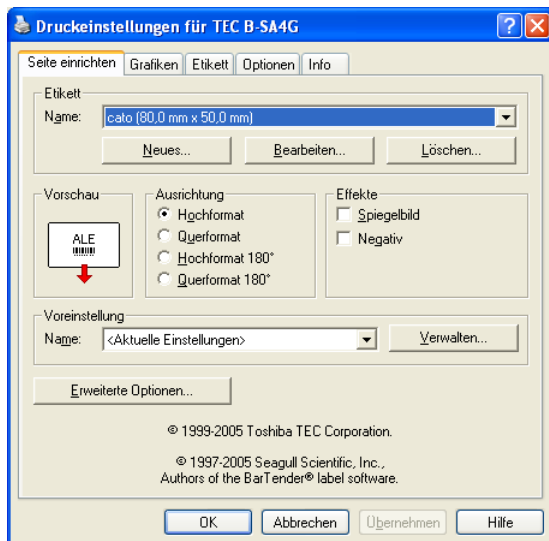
Druckeinstellungen für TEC B-SA4G

?

Seite einrichten | Grafiken | Etikett | Optionen | Info

Etikett
Name: cato (80,0 mm x 50,0 mm)

Neues...
Bearbeiten...
Löschen...

Vorschau
ALE

Ausrichtung
Hochformat
Querformat
Hochformat 180°
Querformat 180°

Effekte
Spiegelbild
Negativ

Voreinstellung
Name: <Aktuelle Einstellungen>
Verwalten...

Erweiterte Optionen...

© 1999-2005 Toshiba TEC Corporation.

© 1997-2005 Seagull Scientific, Inc., Authors of the BarTender® label software.

OK
Abbrechen
Übernehmen
Hilfe